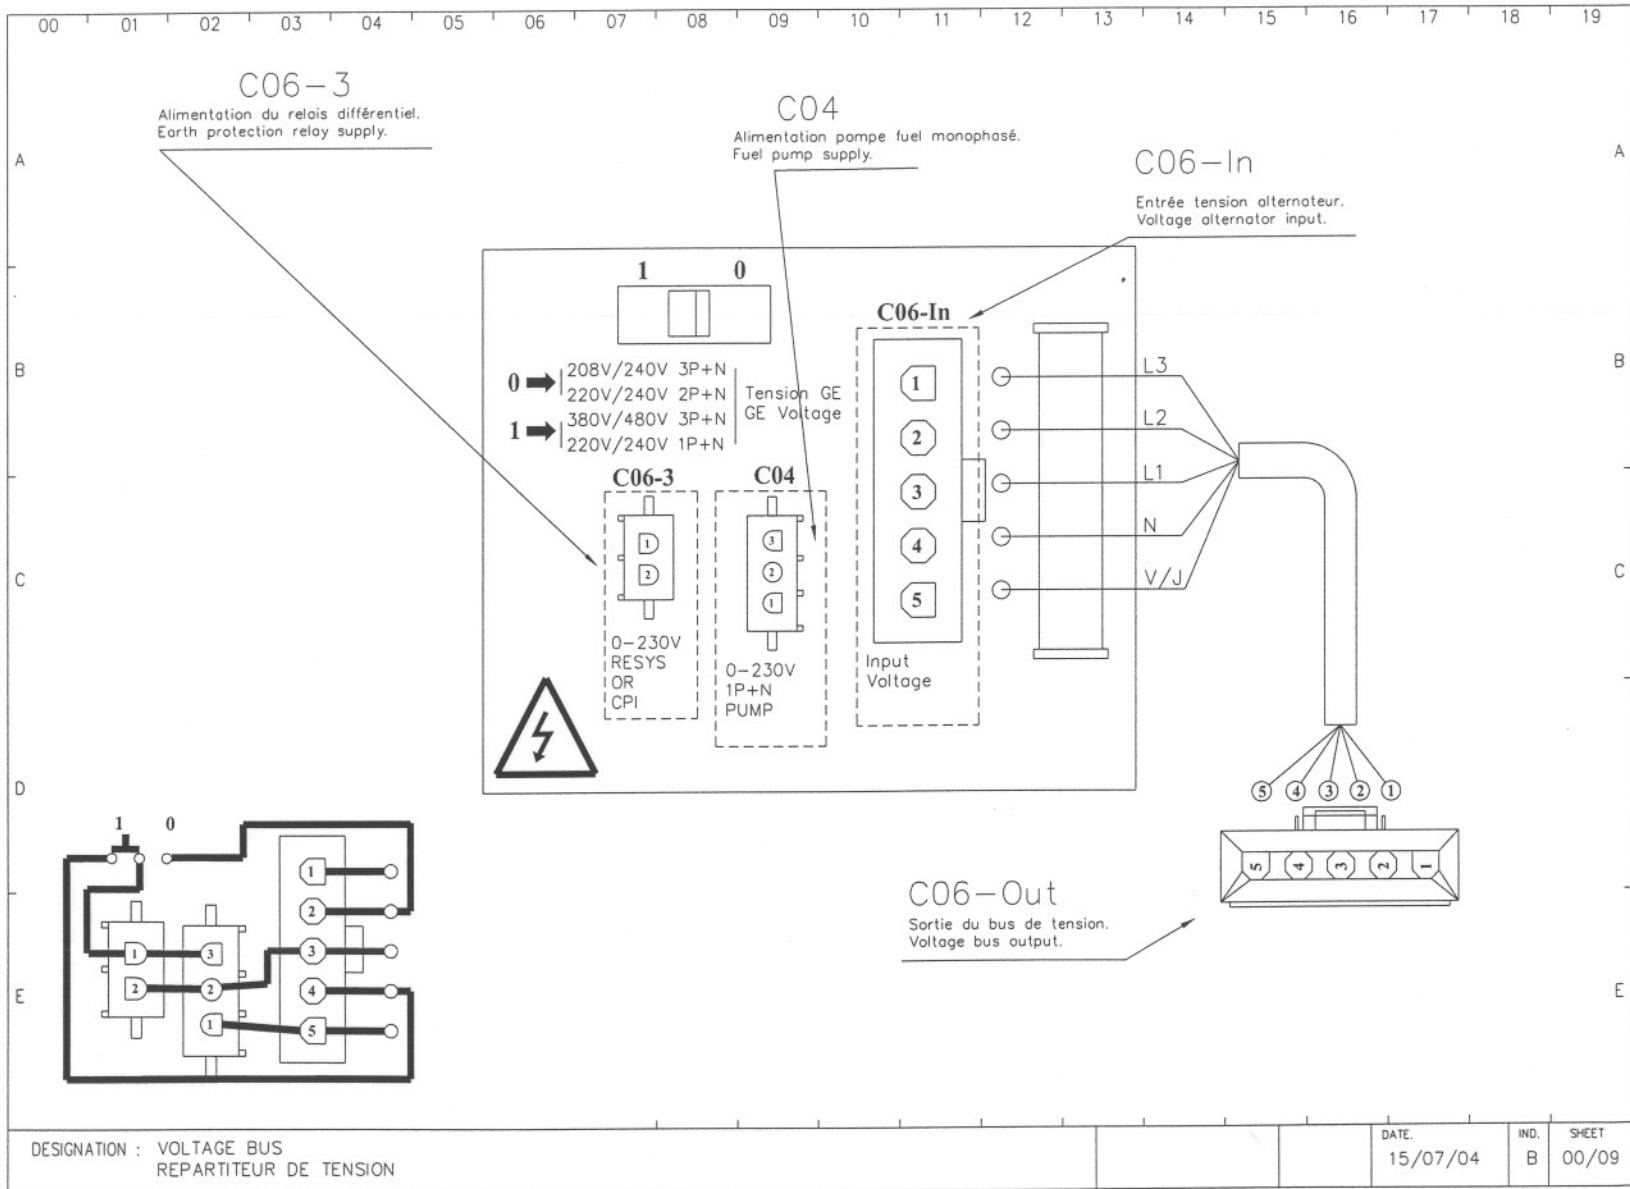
00 01 02 03 04 05 06 07 08 09 10 11 12 13 14 15 16 17 18 19

A

B

C

D

E

C06-3
Alimentation du relais différentiel.
Earth protection relay supply.

C04
Alimentation pompe fuel monophasé.
Fuel pump supply.

C06-In
Entrée tension alternateur.
Voltage alternator input.

1 0

0 ➡ 208V/240V 3P+N
220V/240V 2P+N
1 ➡ 380V/480V 3P+N
220V/240V 1P+N

Tension GE
GE Voltage

C06-In

1
2
3
4
5

L3
L2
L1
N
V/J

C06-3
1
2
0-230V
RESYS
OR
CPI

C04
3
2
1
0-230V
1P+N
PUMP

Input
Voltage

5 4 3 2 1

5 4 3 2 1

C06-Out
Sortie du bus de tension.
Voltage bus output.

1 0

1
2
3
4
5
3
2
1
1
2

DESIGNATION : VOLTAGE BUS
REPARTITEUR DE TENSION

| DATE. | IND. | SHEET |
|---|---|---|
| 15/07/04 | B | 00/09 |